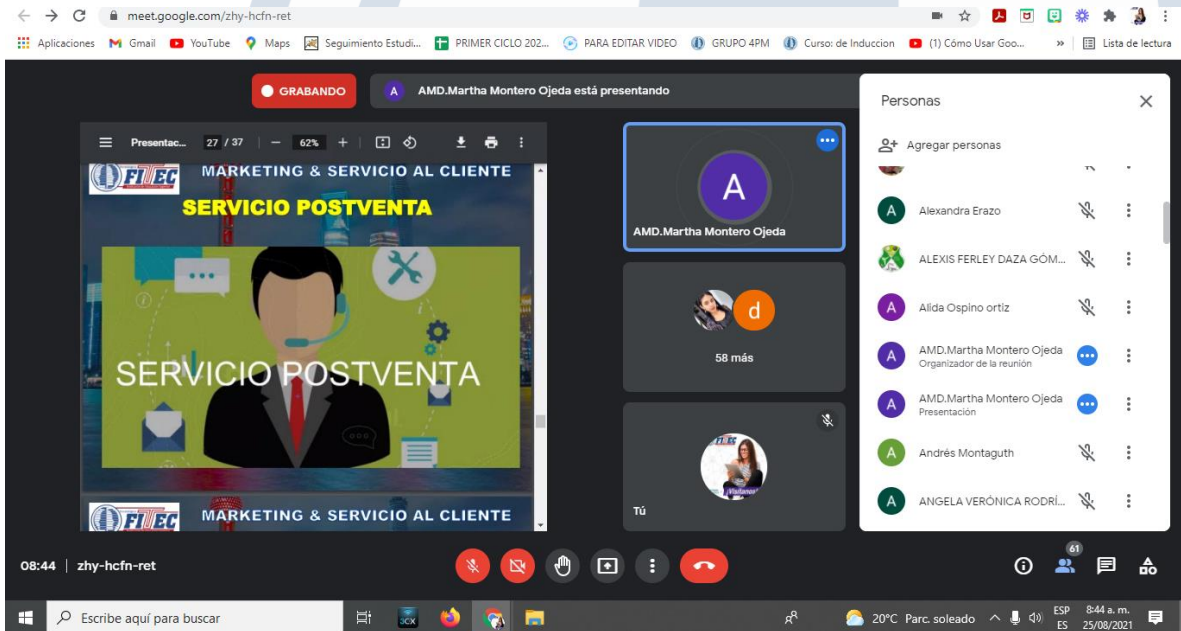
meet.google.com/zhy-hcfn-ret

Aplicaciones Gmail YouTube Maps Seguimiento Estudi... PRIMER CICLO 202... PARA EDITAR VIDEO GRUPO 4PM Curso: de Induccion (1) Cómo Usar Goo... » Lista de lectura

GRABANDO

A AMD.Martha Montero Ojeda está presentando

Presentac... 27 / 37 — 62% +

FITEC MARKETING & SERVICIO AL CLIENTE

SERVICIO POSTVENTA

SERVICIO POSTVENTA

FITEC MARKETING & SERVICIO AL CLIENTE

A
AMD.Martha Montero Ojeda

d
58 más

FITEC
Tú

Personas

Agregar personas

A Alexandra Erazo

ALEXIS FERLEY DAZA GÓM...

A Alida Ospino ortiz

A AMD.Martha Montero Ojeda
Organizador de la reunión

A AMD.Martha Montero Ojeda
Presentación

A Andrés Montaguth

A ANGELA VERÓNICA RODRÍ...

08:44 | zhy-hcfn-ret

61

Escribe aquí para buscar

20°C Parc. soleado ESP ES 8:44 a. m. 25/08/2021